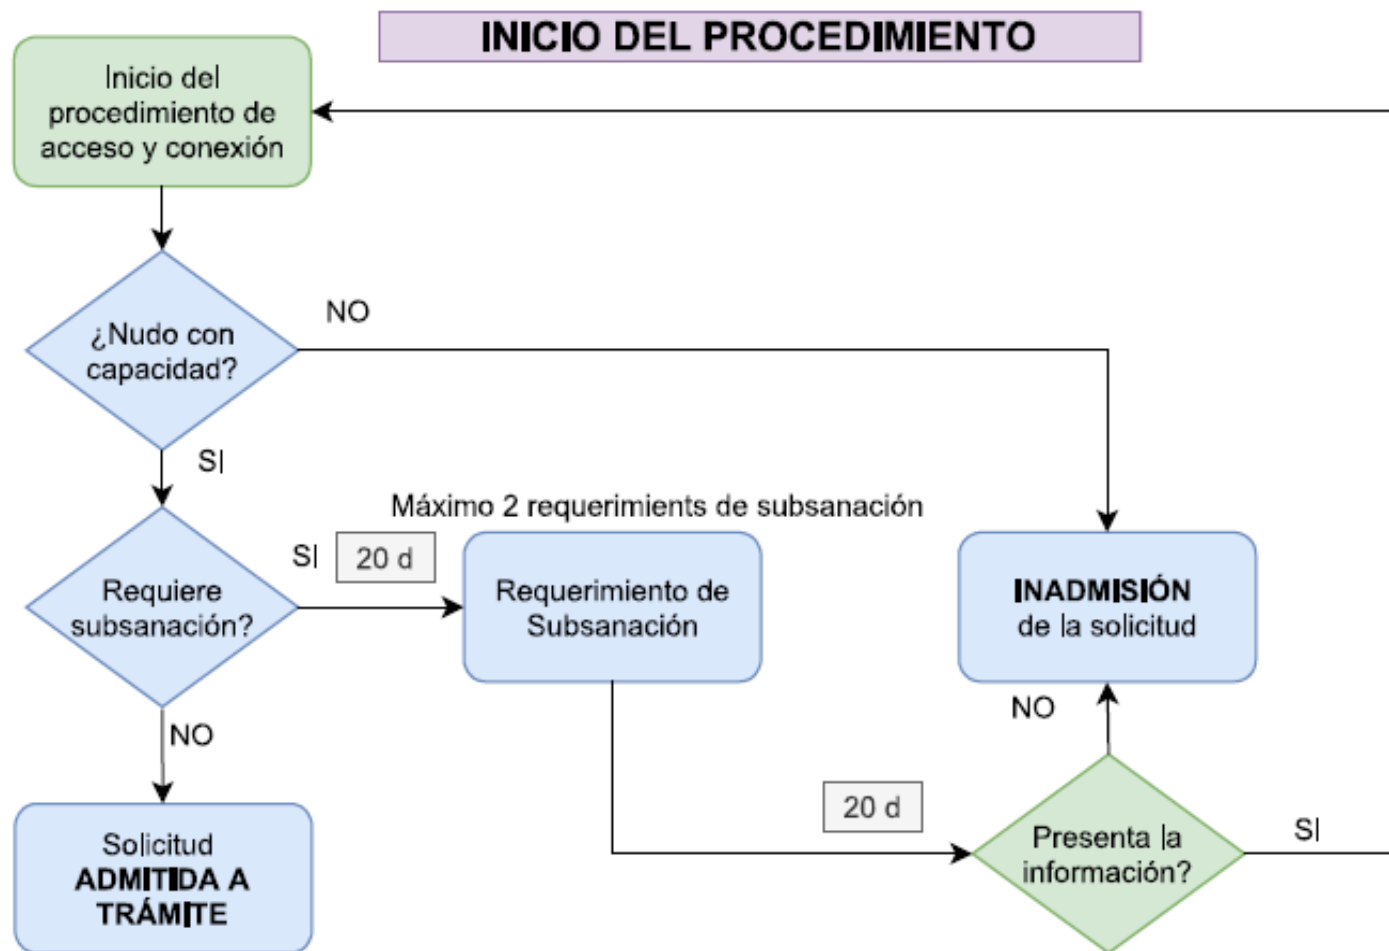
INICIO DEL PROCEDIMIENTO

Inicio del procedimiento de acceso y conexión

¿Nudo con capacidad?

NO

SI

Máximo 2 requerimients de subsanación

SI

20 d

Requiere subsanación?

Requerimiento de Subsanación

INADMISIÓN de la solicitud

NO

NO

Solicitud ADMITIDA A TRÁMITE

20 d

Presenta la información?

SI